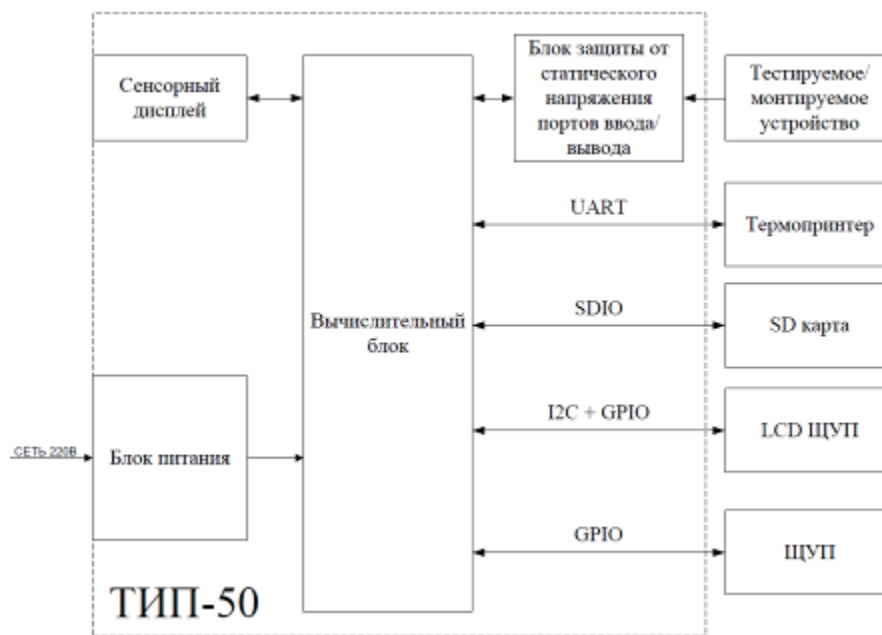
Сенсорный дисплей

Вычислительный блок

Блок защиты от статического напряжения портов ввода/вывода

Тестируемое/монтируемое устройство

UART

Термопринтер

SDIO

SD карта

I2C + GPIO

LCD ЩУП

GPIO

ЩУП

СЕТЬ 220В

Блок питания

ТИП-50